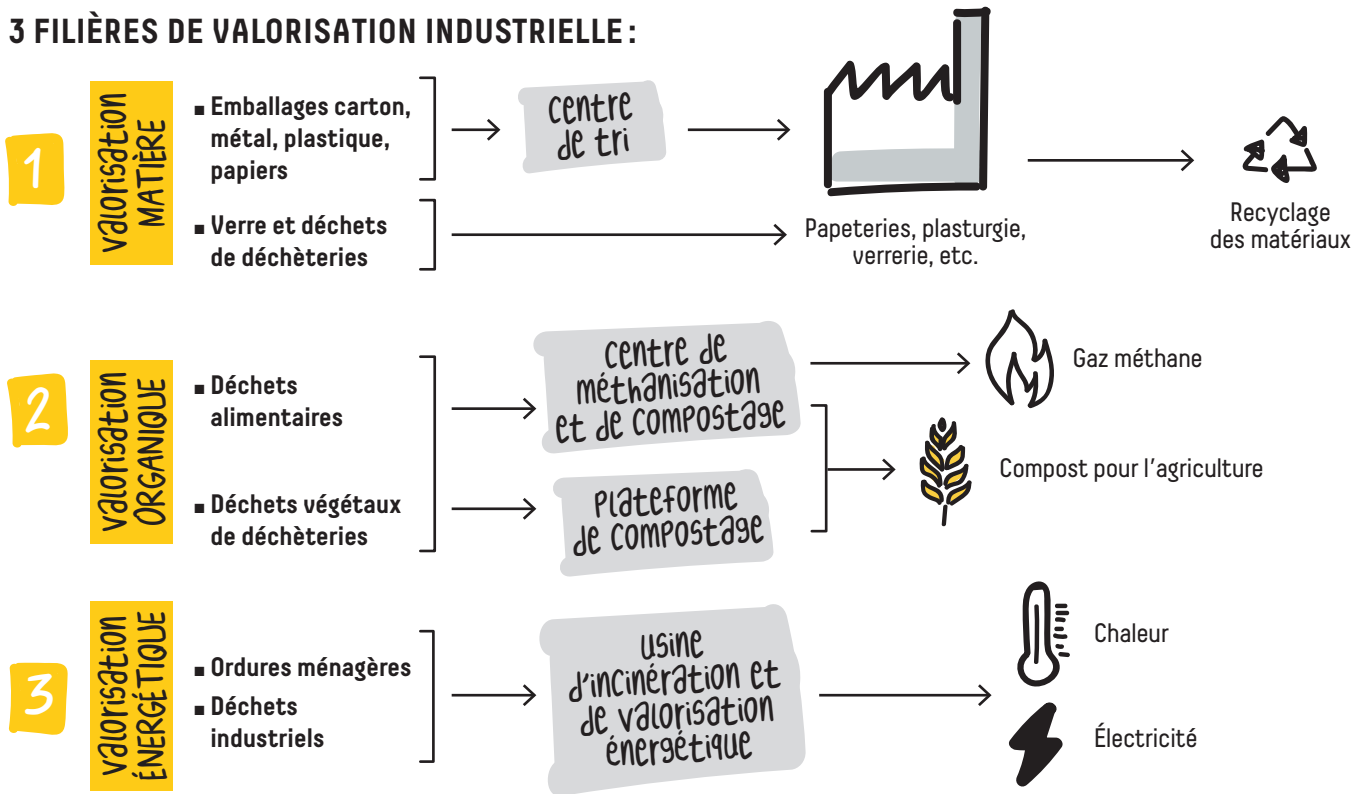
3 FILIÈRES DE VALORISATION INDUSTRIELLE :

1

Valorisation MATIÈRE

■ Emballages carton, métal, plastique, papiers

Centre de tri

■ Verre et déchets de déchèteries

Papeteries, plasturgie, verrerie, etc.

Recyclage des matériaux

2

Valorisation ORGANIQUE

■ Déchets alimentaires

Centre de méthanisation et de compostage

Gaz méthane

■ Déchets végétaux de déchèteries

Plateforme de compostage

Compost pour l'agriculture

3

Valorisation ÉNERGÉTIQUE

■ Ordures ménagères

■ Déchets industriels

Usine d'incinération et de valorisation énergétique

Chaleur

Électricité